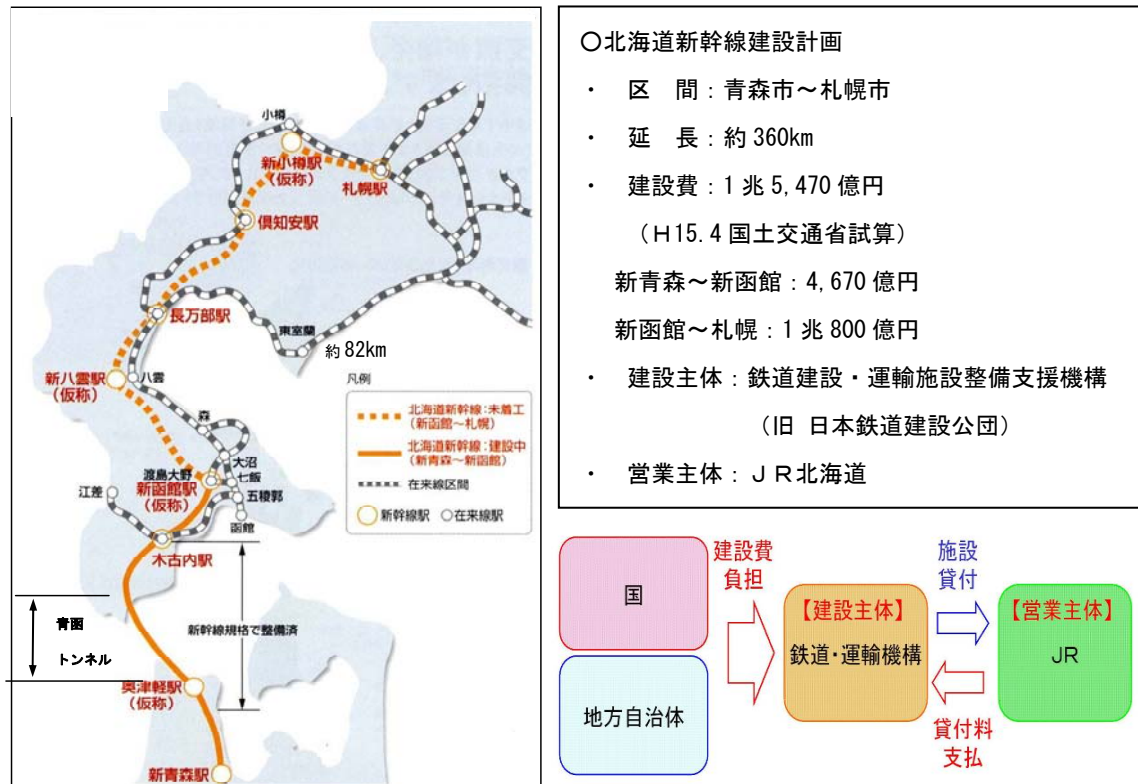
小樽
新小樽駅
（仮称）
札幌駅
倶知安駅
長万部駅
東室蘭
約 82km
新八雲駅
（仮称）
八雲
凡例
北海道新幹線：未着工（新函館～札幌）
北海道新幹線：建設中（新青森～新函館）
在来線区間
新幹線駅　在来線駅
森
渡島大野
大沼
七飯
新函館駅
（仮称）
五稜郭
江差
函館
木古内駅
新幹線規格で整備済
青函
トンネル
奥津軽駅
（仮称）
新青森駅

○北海道新幹線建設計画

・　区　間：青森市～札幌市

・　延　長：約 360km

・　建設費：1 兆 5,470 億円

（H15.4 国土交通省試算）

新青森～新函館：4,670 億円

新函館～札幌：1 兆 800 億円

・　建設主体：鉄道建設・運輸施設整備支援機構

（旧 日本鉄道建設公団）

・　営業主体：ＪＲ北海道

国
地方自治体
建設費
負担
【建設主体】
鉄道・運輸機構
施設
貸付
貸付料
支払
【営業主体】
JR